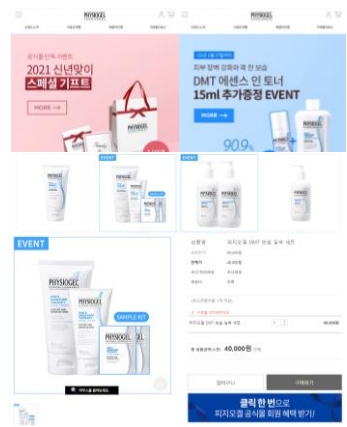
PHYSIOGEL

공식몰 단독 이벤트
2021 신년맞이
스페셜 기프트
MORE →

PHYSIOGEL

피부 장벽 강화와 첫 보습
DMT 에센스 인 토너
15ml 추가증정 EVENT
MORE →
90.9

EVENT
EVENT

EVENT
PHYSIOGEL
SAMPLE KIT

상품명 피지오겔 DMT 보습 실속 세트

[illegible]

피지오겔 DMT 보습 실속 세트
40,000원

총 상품금액(수량): 40,000원

장바구니
구매하기

클릭 한 번으로
피지오겔 공식몰 회원 혜택 받기!